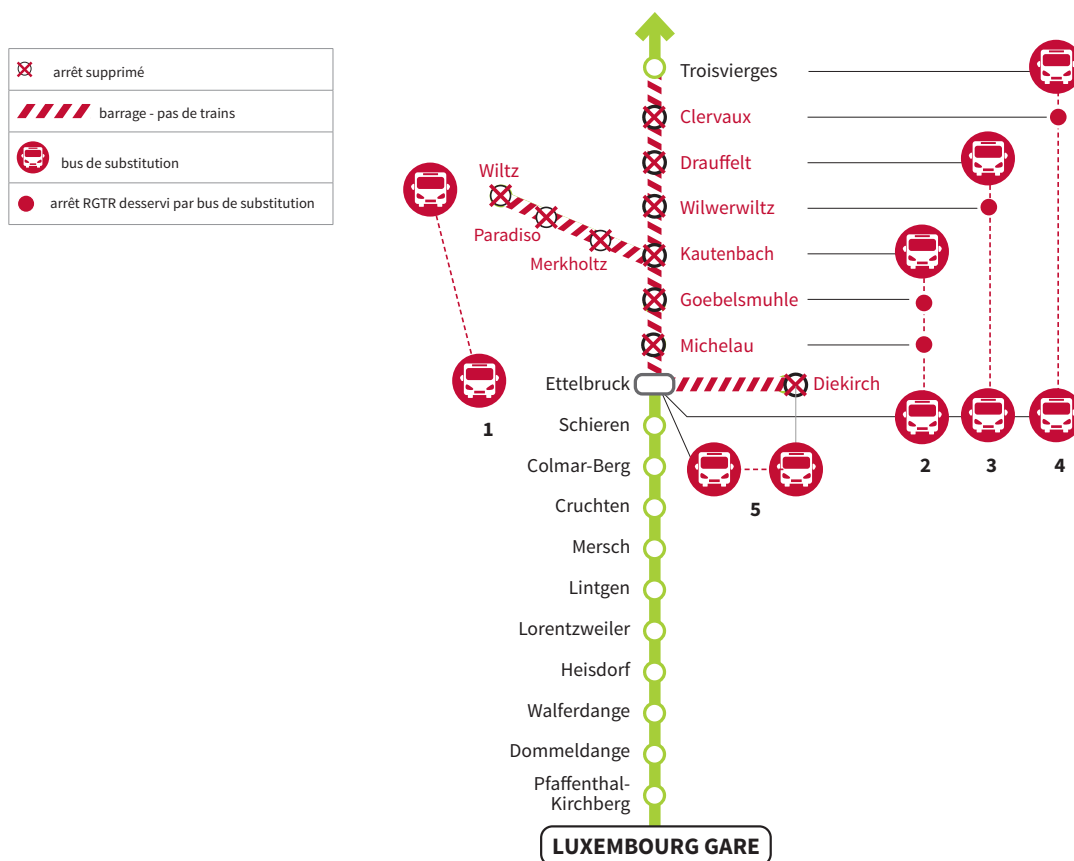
arrêt supprimé
barrage - pas de trains
bus de substitution
arrêt RGTR desservi par bus de substitution

Troisvierges
Clervaux
Drauffelt
Wilwerwiltz
Kautenbach
Goebelsmuhle
Michelau
Wiltz
Paradiso
Merkholtz
Ettelbruck
Diekirch
Schieren
Colmar-Berg
Cruchten
Mersch
Lintgen
Lorentzweiler
Heisdorf
Walferdange
Dommeldange
Pfaffenthal-Kirchberg
LUXEMBOURG GARE

1
2
3
4
5